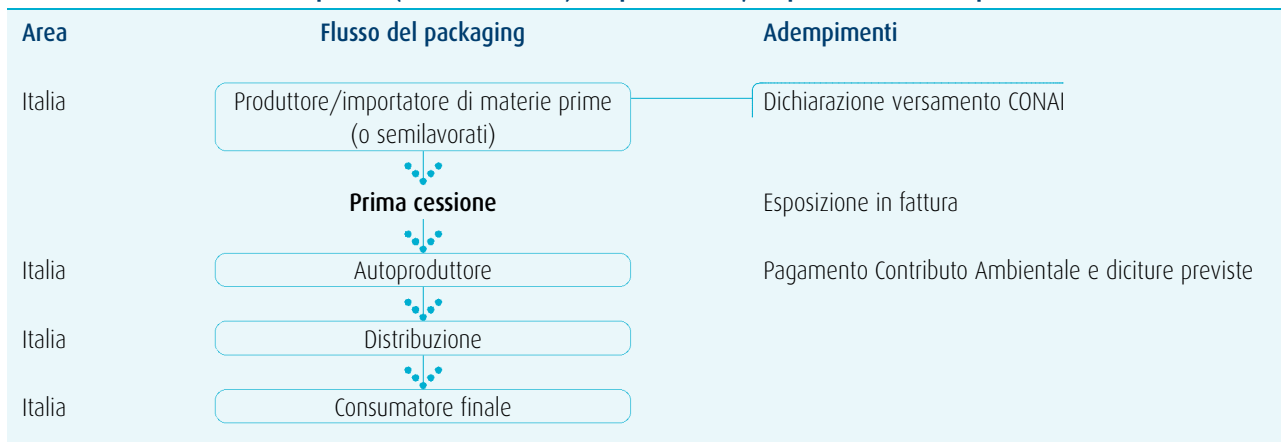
Area

Flusso del packaging

Adempimenti

Italia

Produttore/importatore di materie prime (o semilavorati)

Dichiarazione versamento CONAI

Prima cessione

Esposizione in fattura

Italia

Autoproduttore

Pagamento Contributo Ambientale e diciture previste

Italia

Distribuzione

Italia

Consumatore finale